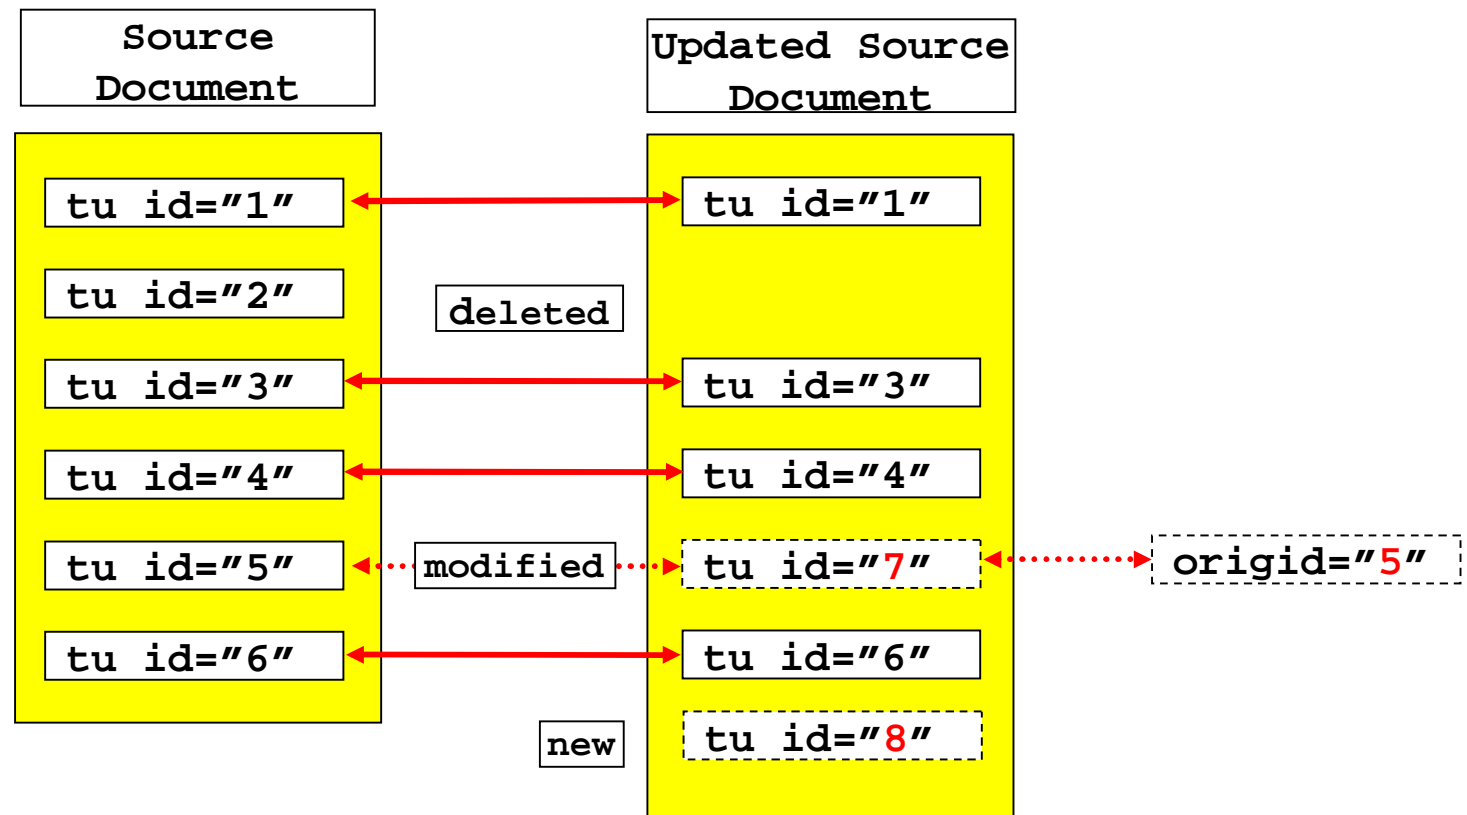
Source Document

Updated Source Document

tu id="1"

tu id="1"

tu id="2"

deleted

tu id="3"

tu id="3"

tu id="4"

tu id="4"

tu id="5"

modified

tu id="7"

origid="5"

tu id="6"

tu id="6"

new

tu id="8"